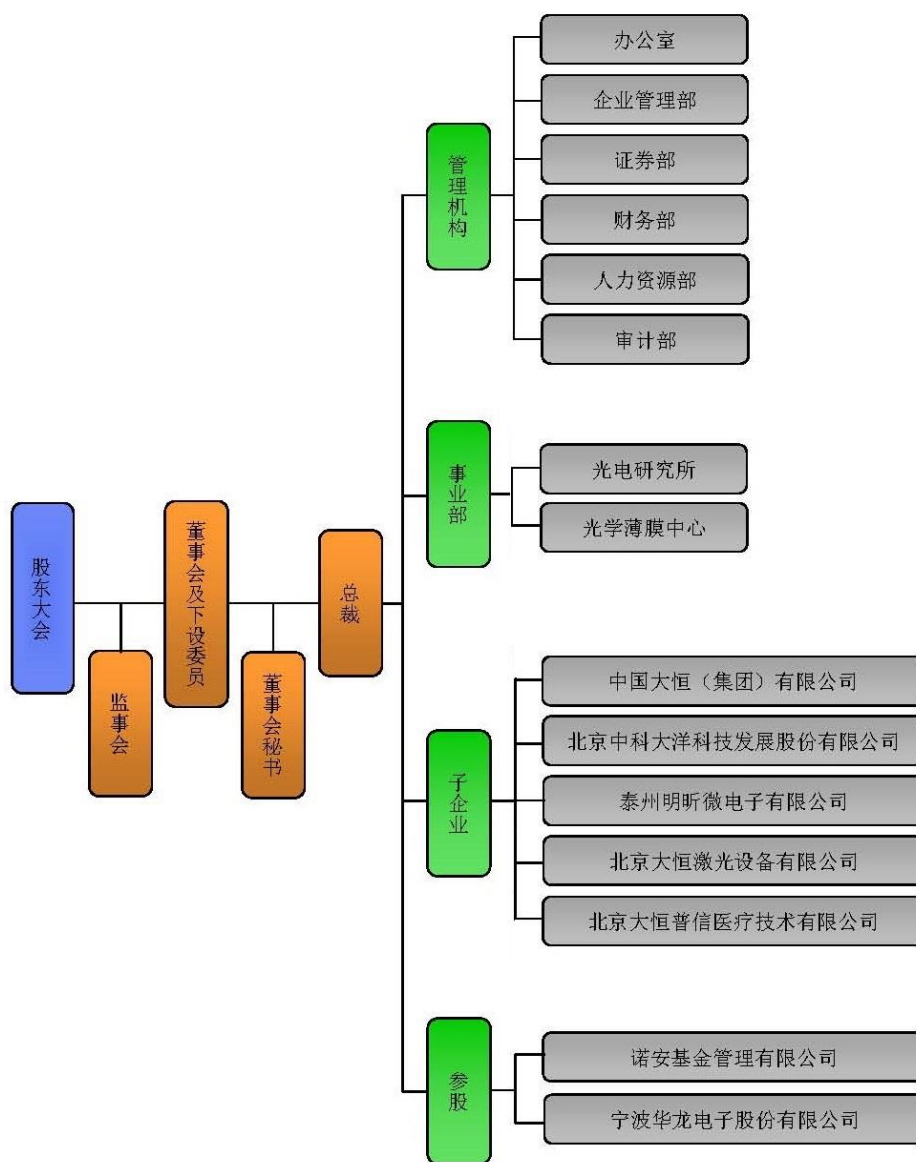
股东大会

监事会

董事会及下设委员

董事会秘书

总裁

管理机构

办公室

企业管理部

证券部

财务部

人力资源部

审计部

事业部

光电研究所

光学薄膜中心

子企业

中国大恒（集团）有限公司

北京中科大洋科技发展股份有限公司

泰州明昕微电子有限公司

北京大恒激光设备有限公司

北京大恒普信医疗技术有限公司

参股

诺安基金管理有限公司

宁波华龙电子股份有限公司